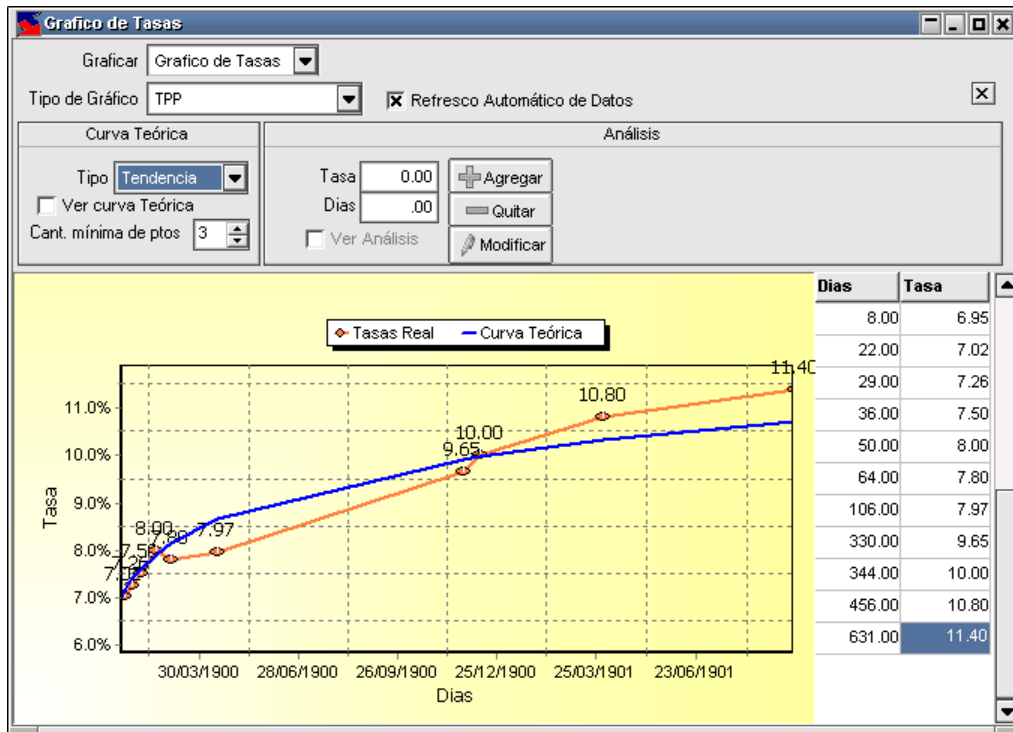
Grafico de Tasas

Graficar Grafico de Tasas

Tipo de Gráfico TPP

Refresco Automático de Datos

Curva Teórica

Tipo Tendencia

Ver curva Teórica

Cant. mínima de ptos 3

Análisis

Tasa 0.00

Dias .00

Ver Análisis

Agregar

Quitar

Modificar

Tasas Real — Curva Teórica

Tasa

11.0%
10.0%
9.0%
8.0%
7.0%
6.0%

8.00 7.50 7.80 7.97 7.26 7.02 9.65 10.00 10.80 11.40

30/03/1900 28/06/1900 26/09/1900 25/12/1900 25/03/1901 23/06/1901

Dias

| Dias | Tasa |
|---|---|
| 8.00 | 6.95 |
| 22.00 | 7.02 |
| 29.00 | 7.26 |
| 36.00 | 7.50 |
| 50.00 | 8.00 |
| 64.00 | 7.80 |
| 106.00 | 7.97 |
| 330.00 | 9.65 |
| 344.00 | 10.00 |
| 456.00 | 10.80 |
| 631.00 | 11.40 |